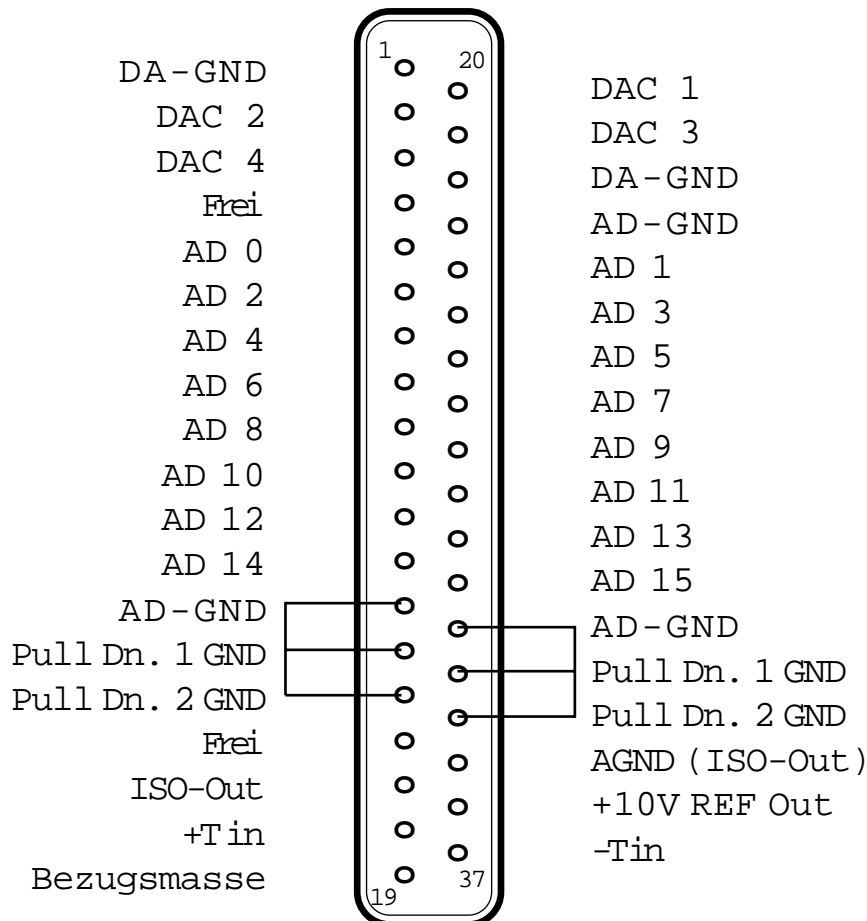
DA-GND
DAC 2
DAC 4
Frei
AD 0
AD 2
AD 4
AD 6
AD 8
AD 10
AD 12
AD 14
AD-GND
Pull Dn. 1 GND
Pull Dn. 2 GND
Frei
ISO-Out
+Tin
Bezugsmasse

1
20
19
37

DAC 1
DAC 3
DA-GND
AD-GND
AD 1
AD 3
AD 5
AD 7
AD 9
AD 11
AD 13
AD 15
AD-GND
Pull Dn. 1 GND
Pull Dn. 2 GND
AGND (ISO-Out)
+10V REF Out
-Tin